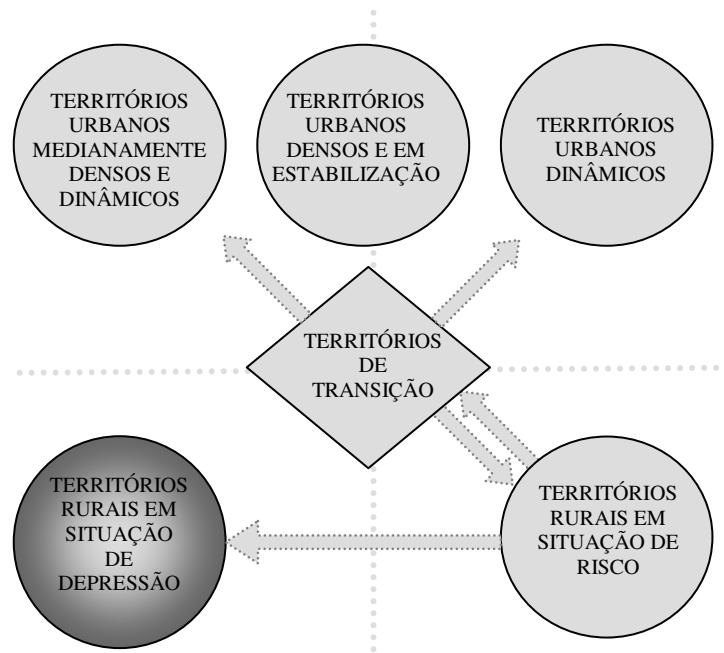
TERRITÓRIOS URBANOS MEDIANAMENTE DENSOS E DINÂMICOS

TERRITÓRIOS URBANOS DENSOS E EM ESTABILIZAÇÃO

TERRITÓRIOS URBANOS DINÂMICOS

TERRITÓRIOS DE TRANSIÇÃO

TERRITÓRIOS RURAIS EM SITUAÇÃO DE DEPRESSÃO

TERRITÓRIOS RURAIS EM SITUAÇÃO DE RISCO